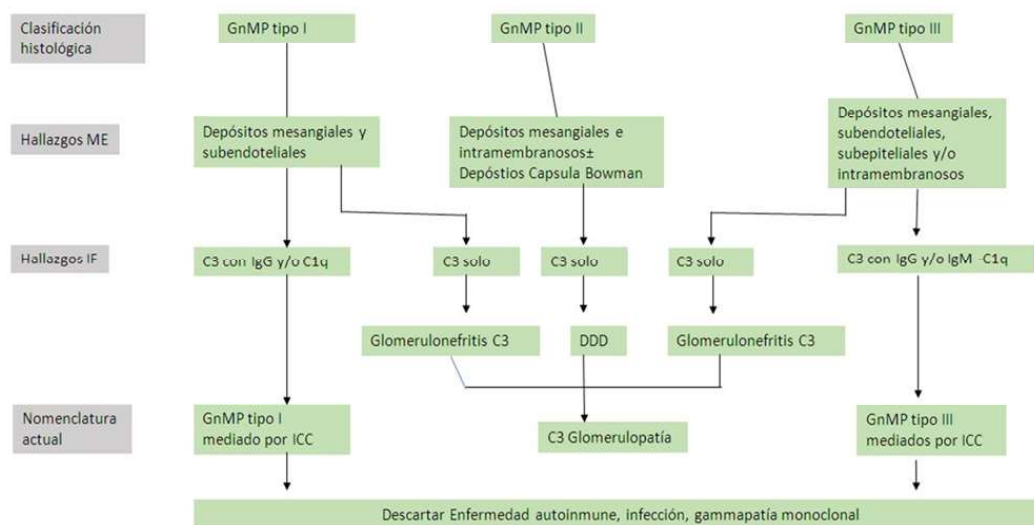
Clasificación histológica

GnMP tipo I

GnMP tipo II

GnMP tipo III

Hallazgos ME

Depósitos mesangiales y subendoteliales

Depósitos mesangiales e intramembranosos± Depóstios Capsula Bowman

Depósitos mesangiales, subendoteliales, subepiteliales y/o intramembranosos

Hallazgos IF

C3 con IgG y/o C1q

C3 solo

C3 solo

C3 solo

C3 con IgG y/o IgM -C1q

Glomerulonefritis C3

DDD

Glomerulonefritis C3

Nomenclatura actual

GnMP tipo I mediado por ICC

C3 Glomerulopatía

GnMP tipo III mediados por ICC

Descartar Enfermedad autoinmune, infección, gammapatía monoclonal